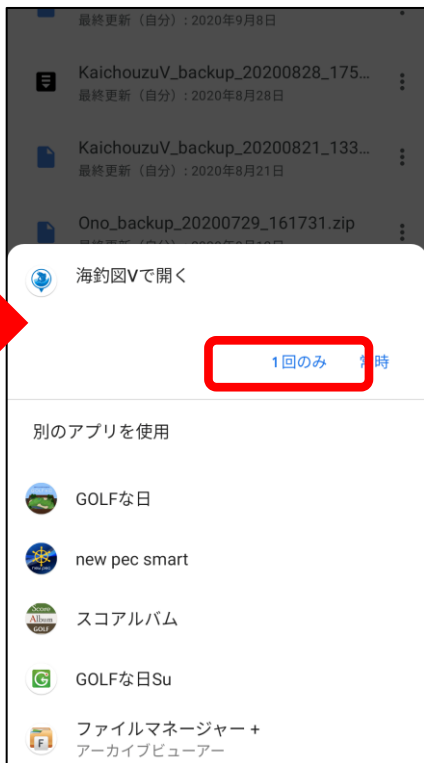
最終更新（自分）：2020年9月8日

KaichouzuV_backup_20200828_175...
最終更新（自分）：2020年8月28日

KaichouzuV_backup_20200821_133...
最終更新（自分）：2020年8月21日

Ono_backup_20200729_161731.zip
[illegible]

海釣図Vで開く

1回のみ 常時

別のアプリを使用

GOLFな日

new pec smart

スコアルバム

GOLFな日Su

ファイルマネージャー +
アーカイブビューアー